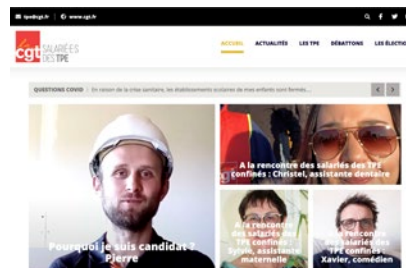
tpe@cgt.fr | www.cgt.fr

cgt SALARIÉ·ES DES TPE

ACCUEIL ACTUALITÉS LES TPE DÉBATTONS LES ÉLECTIO

QUESTIONS COVID | En raison de la crise sanitaire, les établissements scolaires de mes enfants sont fermés...

Pourquoi je suis candidat ? Pierre

A la rencontre des salariés des TPE confinés : Christel, assistante dentaire

A la rencontre des salariés des TPE confinés : Sylvie, assistante maternelle

A la rencontre des salariés des TPE confinés : Xavier, comédien